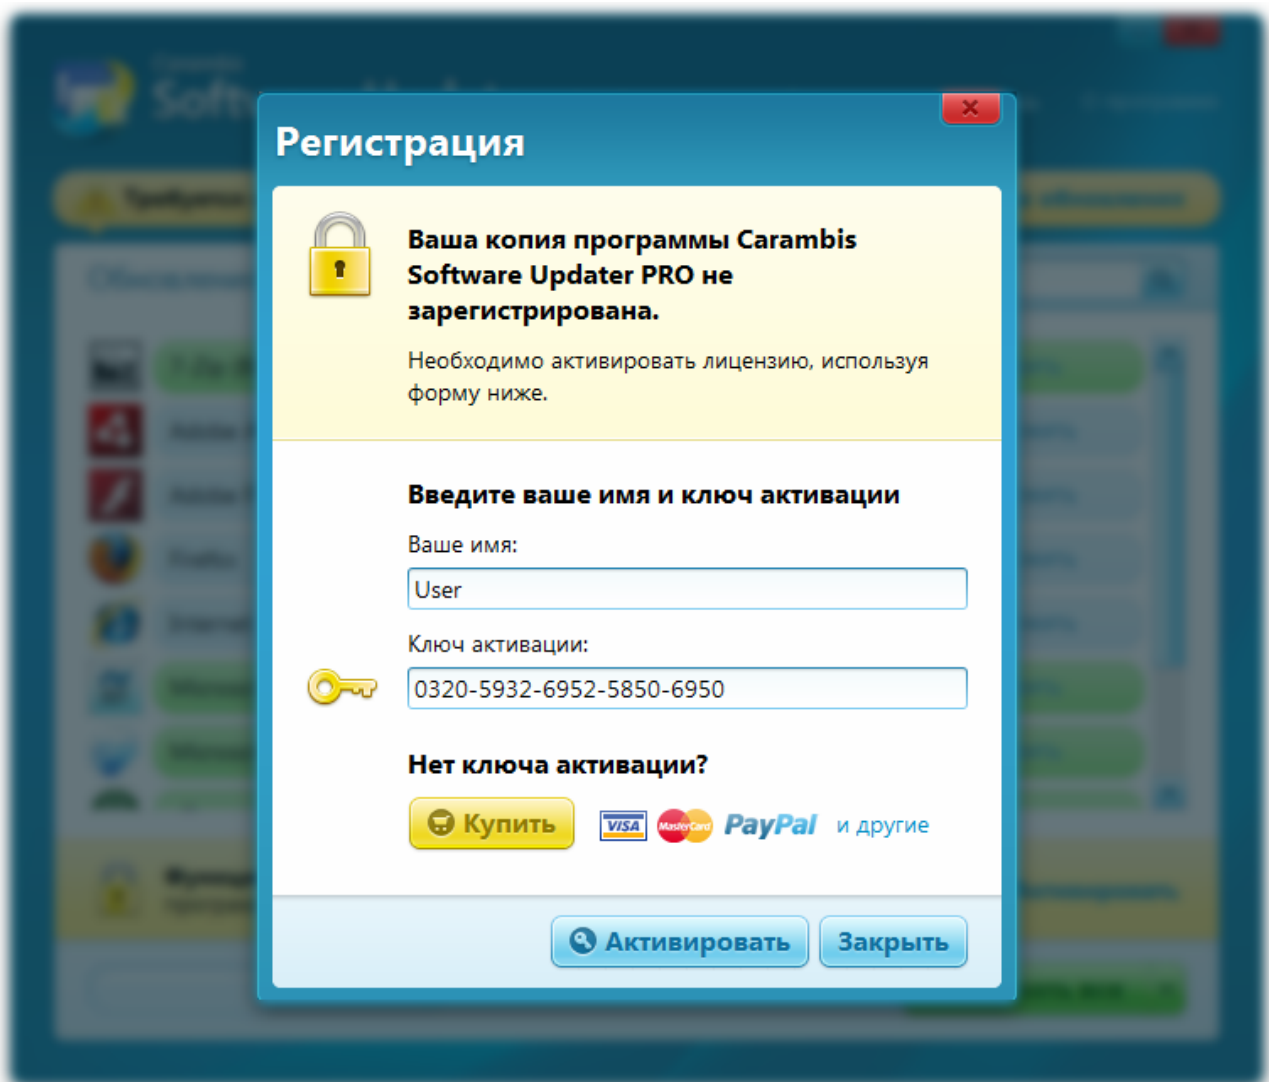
Регистрация

Ваша копия программы Carambis Software Updater PRO не зарегистрирована.

Необходимо активировать лицензию, используя форму ниже.

Введите ваше имя и ключ активации

Ваше имя:

User

Ключ активации:

0320-5932-6952-5850-6950

Нет ключа активации?

Купить

VISA MasterCard PayPal и другие

Активировать Закрыть